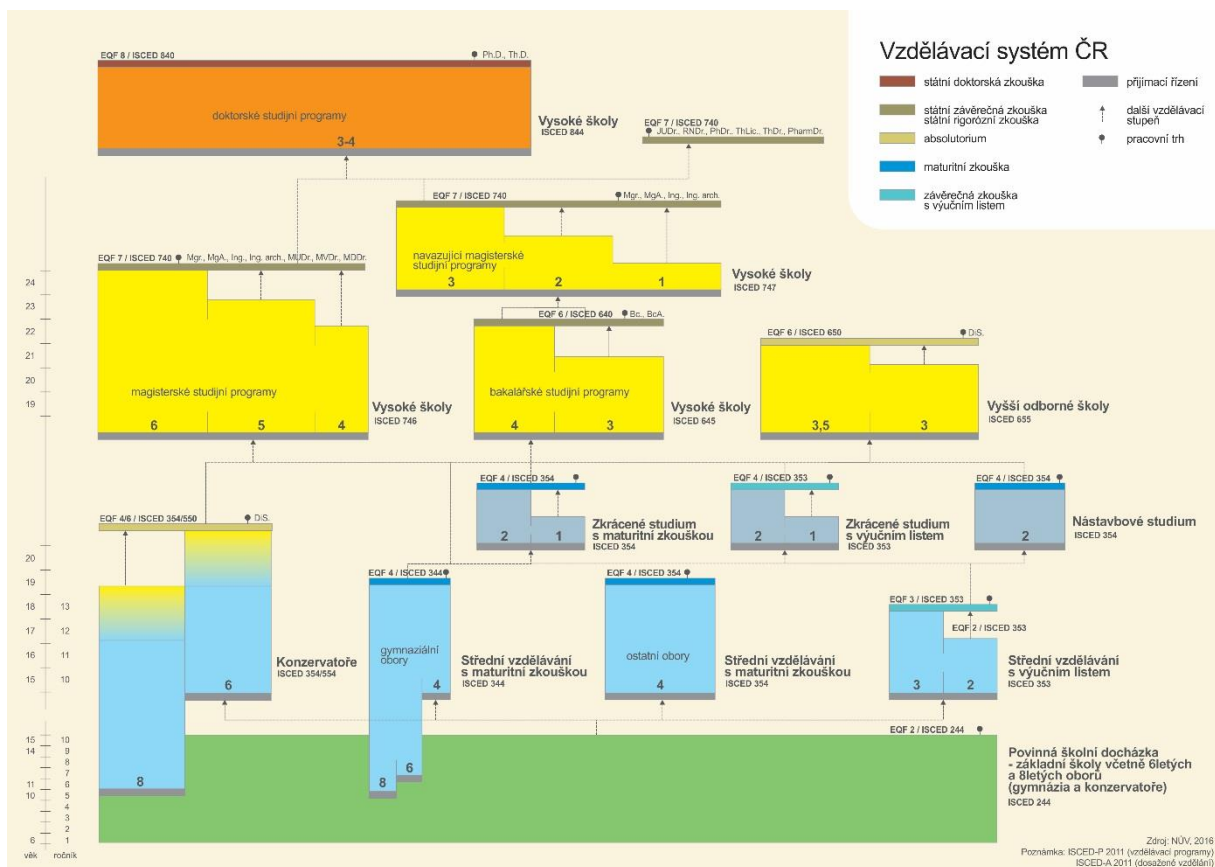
Vzdělávací systém ČR

státní doktorská zkouška
státní závěrečná zkouška
státní rigorózní zkouška
absolutorium
maturitní zkouška
závěrečná zkouška s výučním listem
přijímací řízení
další vzdělávací stupeň
pracovní trh

EQF 8 / ISCED 840
Ph.D., Th.D.
doktorské studijní programy
3-4
Vysoké školy
ISCED 844

EQF 7 / ISCED 740
JUDr., RNDr., PhDr., ThLic., ThDr., PharmDr.

EQF 7 / ISCED 740
Mgr., MgA., Ing., Ing. arch.
navazující magisterské studijní programy
3
2
1
Vysoké školy
ISCED 747

EQF 7 / ISCED 740
Mgr., MgA., Ing., Ing. arch., MUDr., MVDr., MDDr.
magisterské studijní programy
6
5
4
Vysoké školy
ISCED 746

EQF 6 / ISCED 640
Bc., BcA.
bakalářské studijní programy
4
3
Vysoké školy
ISCED 645

EQF 6 / ISCED 650
DiS.
3,5
3
Vyšší odborné školy
ISCED 655

EQF 4 / ISCED 354
2
1
Zkrácené studium s maturitní zkouškou
ISCED 354

EQF 4 / ISCED 353
2
1
Zkrácené studium s výučním listem
ISCED 353

EQF 4 / ISCED 354
2
Nástavbové studium
ISCED 354

EQF 4/6 / ISCED 354/550
DiS.
8
6
Konzervatoře
ISCED 354/554

EQF 4 / ISCED 344
gymnaziální obory
4
8
6
Střední vzdělávání s maturitní zkouškou
ISCED 344

EQF 4 / ISCED 354
ostatní obory
4
Střední vzdělávání s maturitní zkouškou
ISCED 354

EQF 3 / ISCED 353
EQF 2 / ISCED 353
3
2
Střední vzdělávání s výučním listem
ISCED 353

EQF 2 / ISCED 244
Povinná školní docházka - základní školy včetně 6letých a 8letých oborů (gymnázia a konzervatoře)
ISCED 244

24
23
22
21
20
19
20
19
18 13
17 12
16 11
15 10
15 10
14 9
8
7
11 6
10 5
4
3
2
6 1
věk ročník

Zdroj: NÚV, 2016
Poznámka: ISCED-P 2011 (vzdělávací programy)
ISCED-A 2011 (dosažené vzdělání)